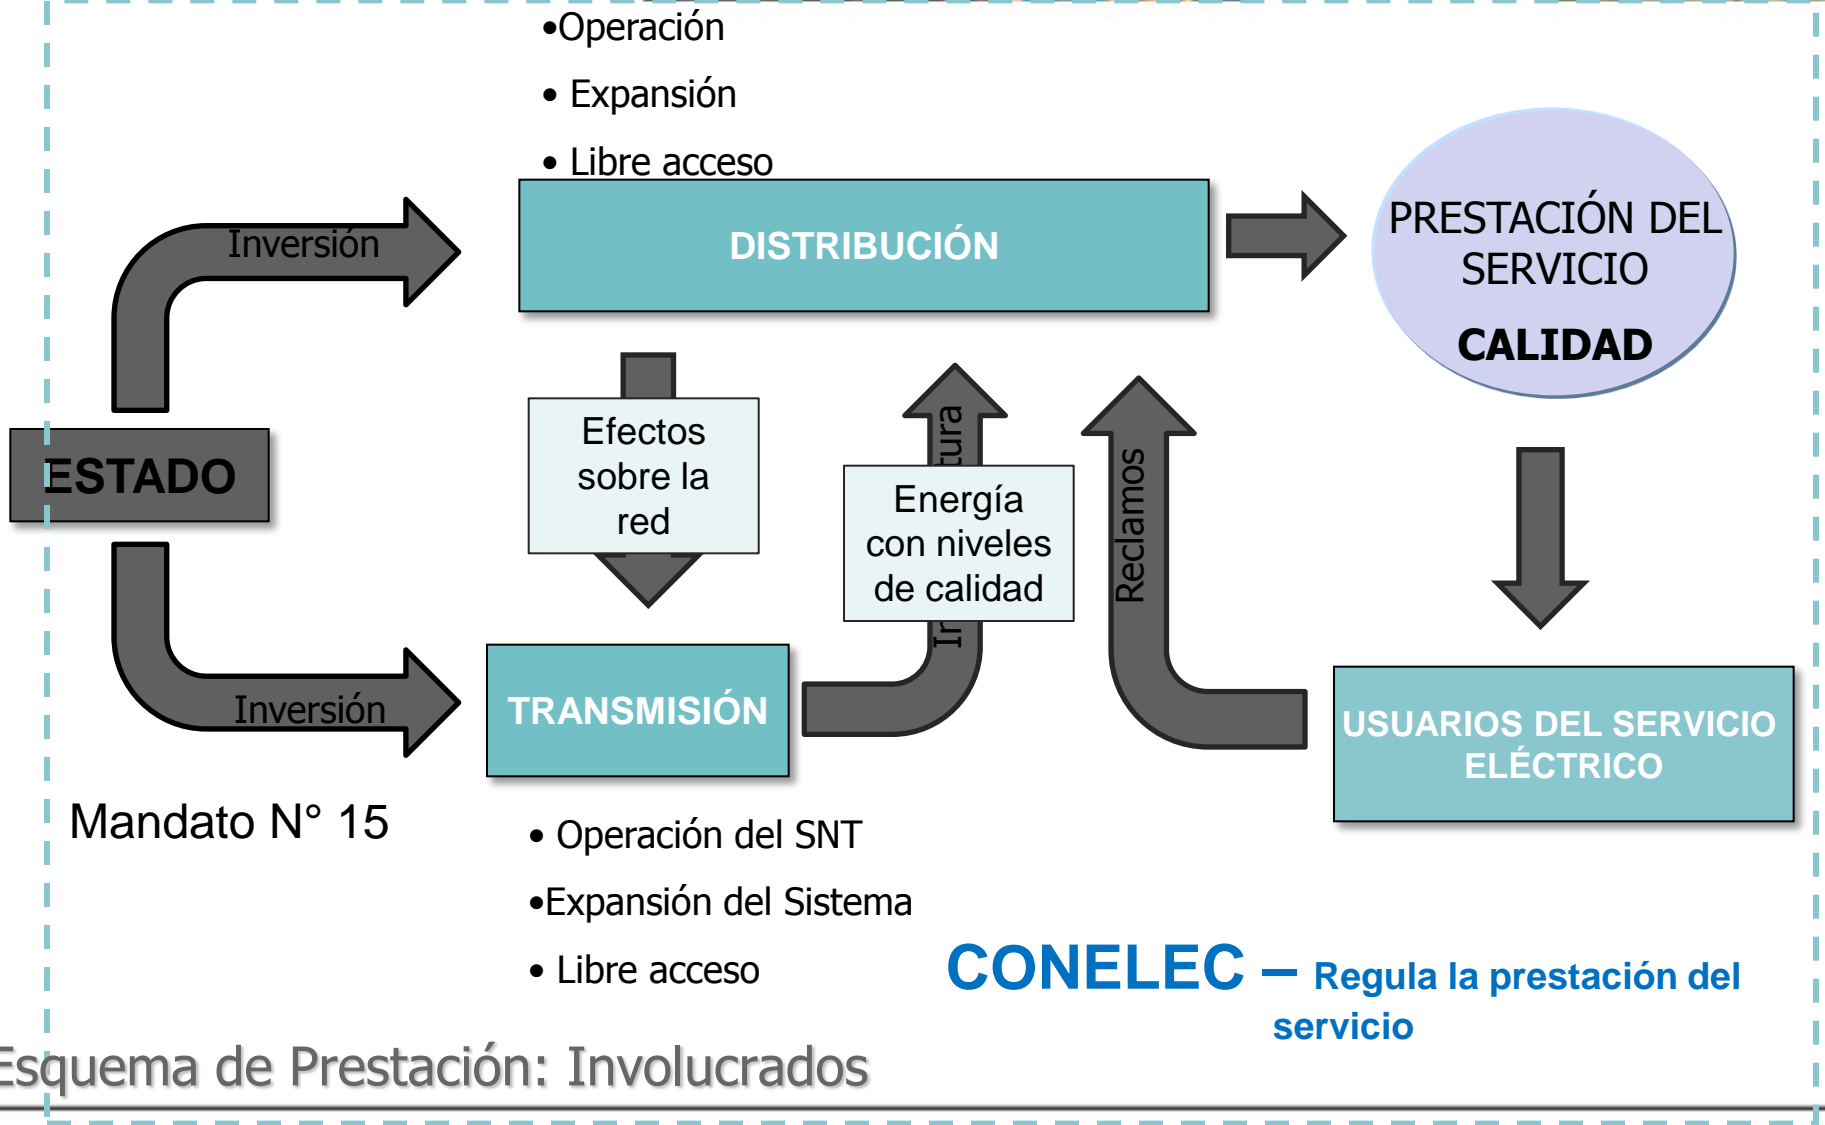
•Operación
• Expansión
• Libre acceso

Inversión

DISTRIBUCIÓN

PRESTACIÓN DEL SERVICIO
CALIDAD

ESTADO

Efectos sobre la red

ura

Energía con niveles de calidad

Ir

Reclamos

Inversión

TRANSMISIÓN

USUARIOS DEL SERVICIO ELÉCTRICO

Mandato N° 15

• Operación del SNT
•Expansión del Sistema
• Libre acceso

CONELEC – Regula la prestación del servicio

Esquema de Prestación: Involucrados